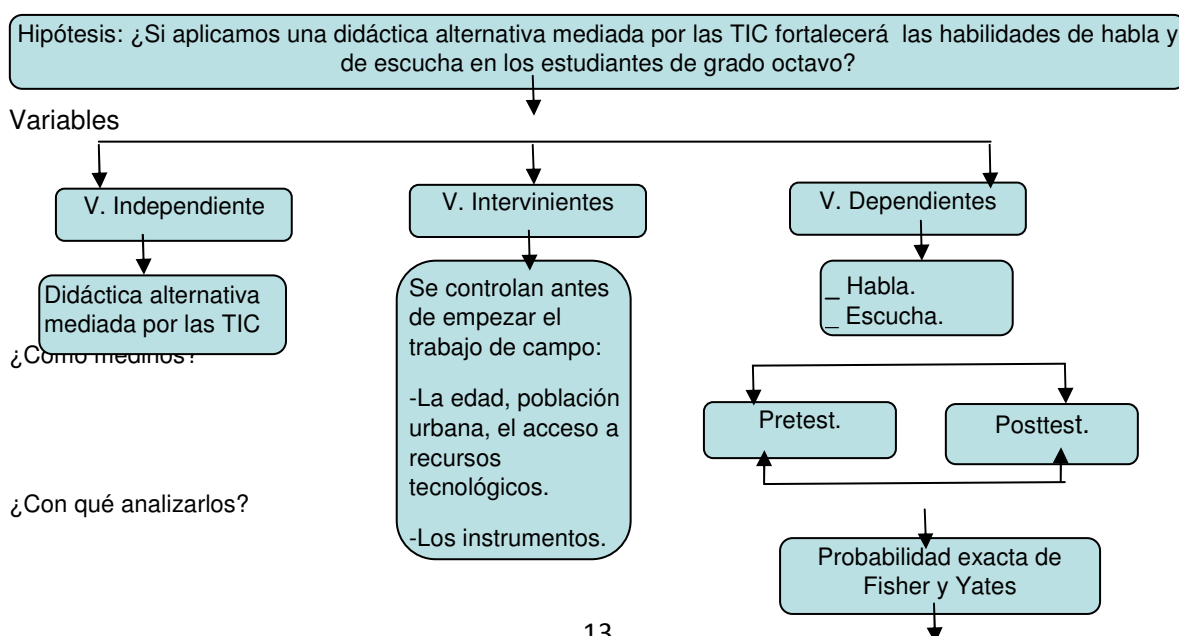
Hipótesis: ¿Si aplicamos una didáctica alternativa mediada por las TIC fortalecerá las habilidades de habla y de escucha en los estudiantes de grado octavo?

Variables

V. Independiente

Didáctica alternativa mediada por las TIC

¿Como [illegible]?

¿Con qué analizarlos?

V. Intervinientes

Se controlan antes de empezar el trabajo de campo:

-La edad, población urbana, el acceso a recursos tecnológicos.

-Los instrumentos.

V. Dependientes

_ Habla.
_ Escucha.

Pretest.

Posttest.

Probabilidad exacta de Fisher y Yates

13